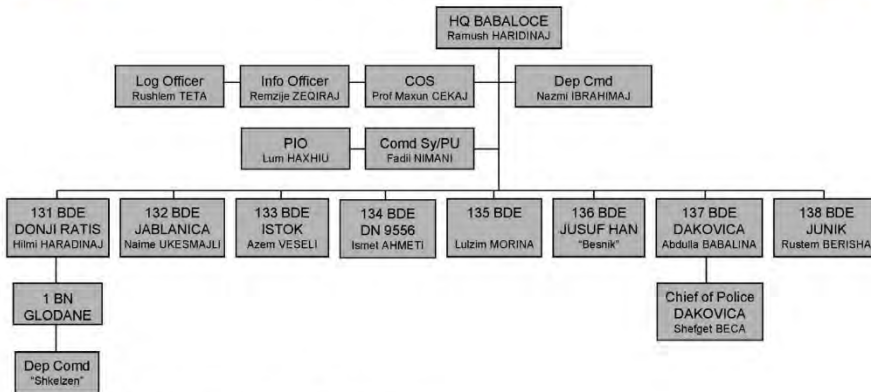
HQ BABALOCE
Ramush HARIDINAJ

Log Officer
Rushlem TETA

Info Officer
Remzije ZEQIRAJ

COS
Prof Maxun CEKAJ

Dep Cmd
Nazmi IBRAHIMAJ

PIO
Lum HAXHIU

Comd Sy/PU
Fadil NIMANI

131 BDE
DONJI RATIS
Hilmi HARADINAJ

132 BDE
JABLANICA
Naime UKESMAJLI

133 BDE
ISTOK
Azem VESELI

134 BDE
DN 9556
Ismet AHMETI

135 BDE
Lulzim MORINA

136 BDE
JUSUF HAN
"Besnik"

137 BDE
DAKOVICA
Abdulla BABALINA

138 BDE
JUNIK
Rustem BERISHA

1 BN
GLODANE

Chief of Police
DAKOVICA
Shefqet BECA

Dep Comd
"Shkelzen"